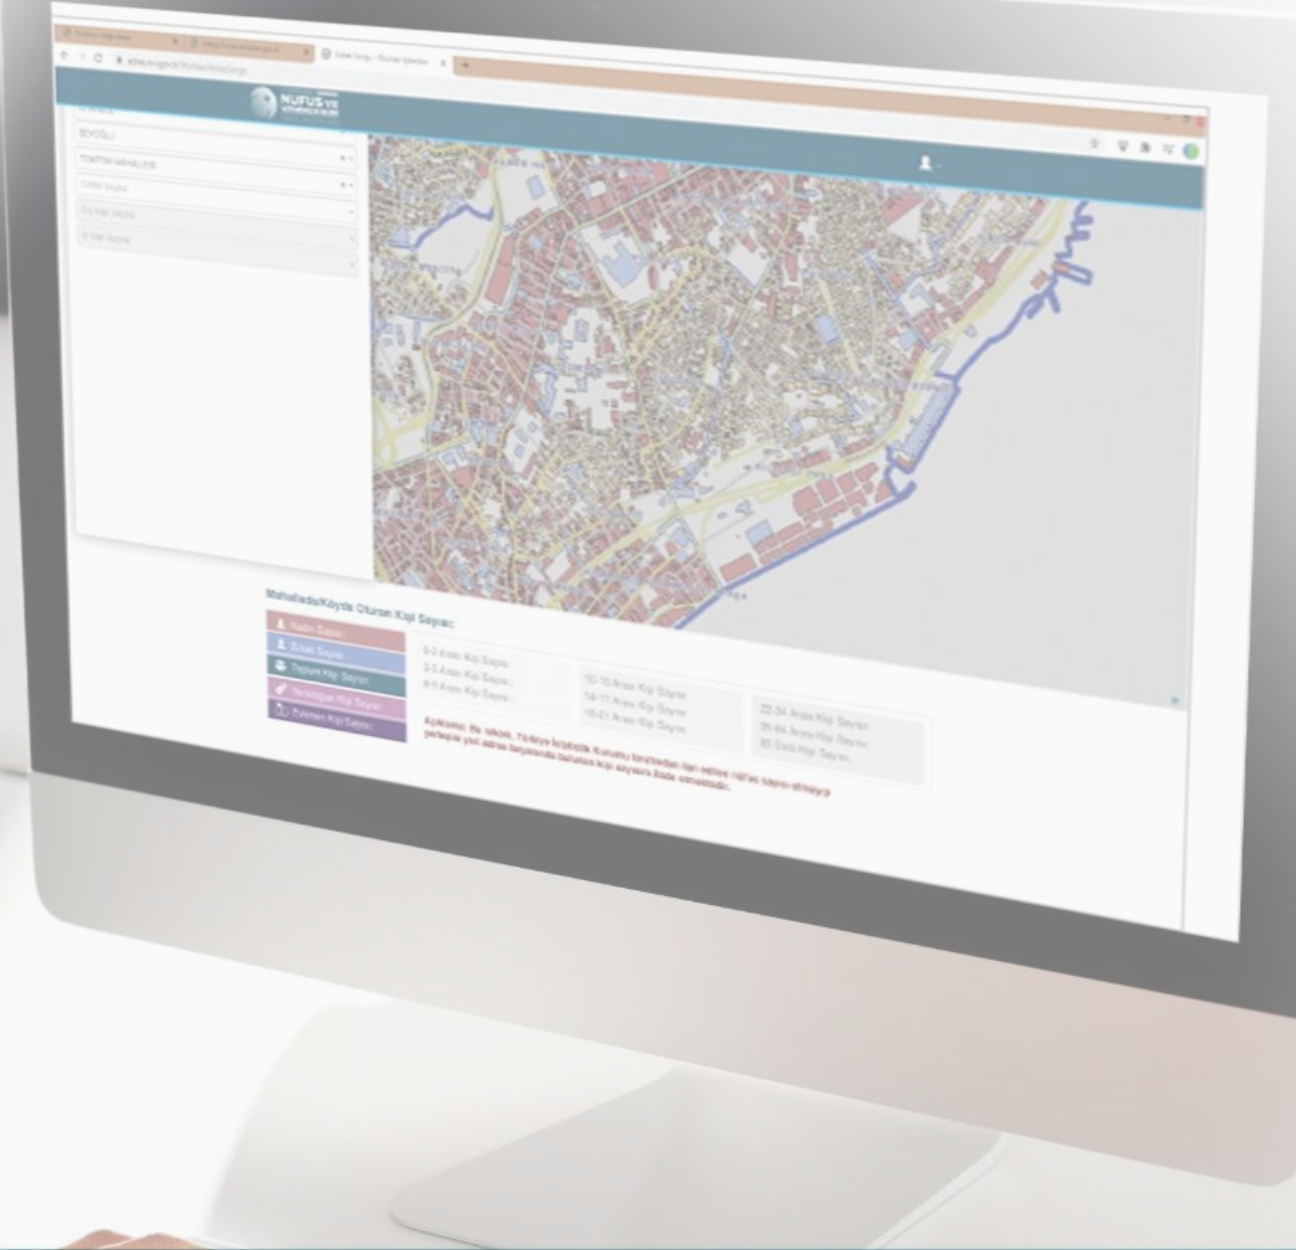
NÜFUS VE VATANDAŞLIK İŞLERİ

BEYOĞLU

TOPHANE MAHALLESİ

Mahallede/Köyde Oturan Kişi Sayısı:

Kadın Sayısı :

Erkek Sayısı :

Toplam Kişi Sayısı :

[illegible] Kişi Sayısı :

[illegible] Kişi Sayısı :

0-2 Arası Kişi Sayısı :

3-5 Arası Kişi Sayısı :

6-9 Arası Kişi Sayısı :

10-13 Arası Kişi Sayısı :

14-17 Arası Kişi Sayısı :

18-21 Arası Kişi Sayısı :

22-34 Arası Kişi Sayısı :

35-64 Arası Kişi Sayısı :

65 Üstü Kişi Sayısı :

Açıklama: Bu sayılar, Türkiye İstatistik Kurumu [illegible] nüfus sayısı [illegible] yeni adres beyanında bulunan kişi sayısını ifade etmektedir.